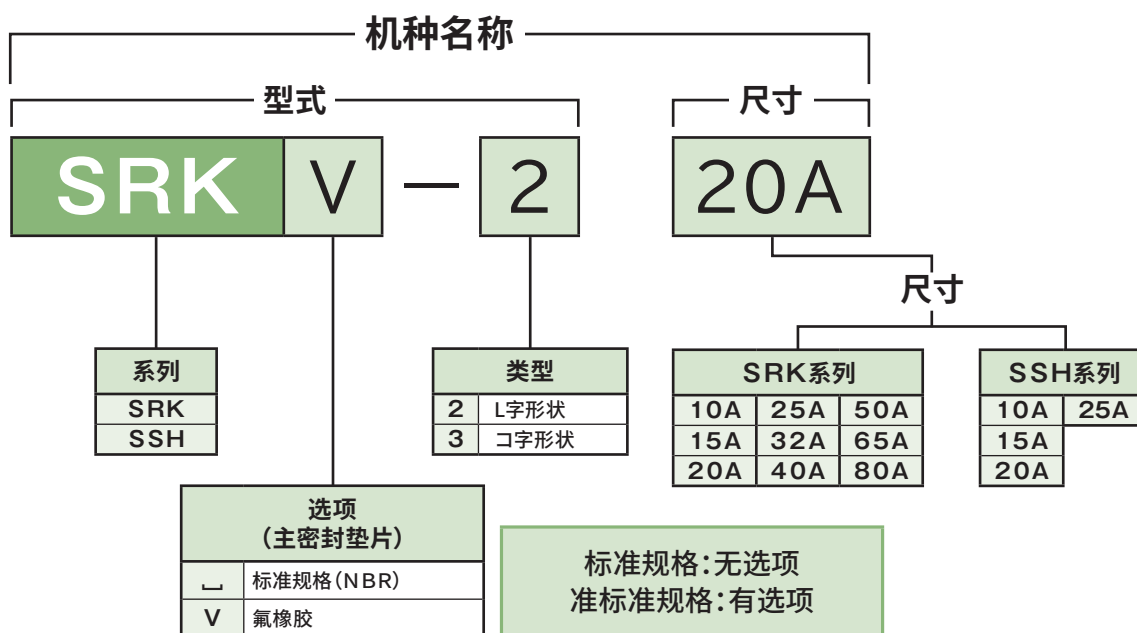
机种名称

型式

尺寸

SRK V — 2 20A

尺寸

| 系列 |
|---|
| SRK |
| SSH |

| 类型 | |
|---|---|
| 2 | L字形状 |
| 3 | コ字形状 |

| SRK系列 | | |
|---|---|---|
| 10A | 25A | 50A |
| 15A | 32A | 65A |
| 20A | 40A | 80A |

| SSH系列 | |
|---|---|
| 10A | 25A |
| 15A | |
| 20A | |

| 选项（主密封垫片） | |
|---|---|
| ␣ | 标准规格（NBR） |
| V | 氟橡胶 |

标准规格:无选项
准标准规格:有选项